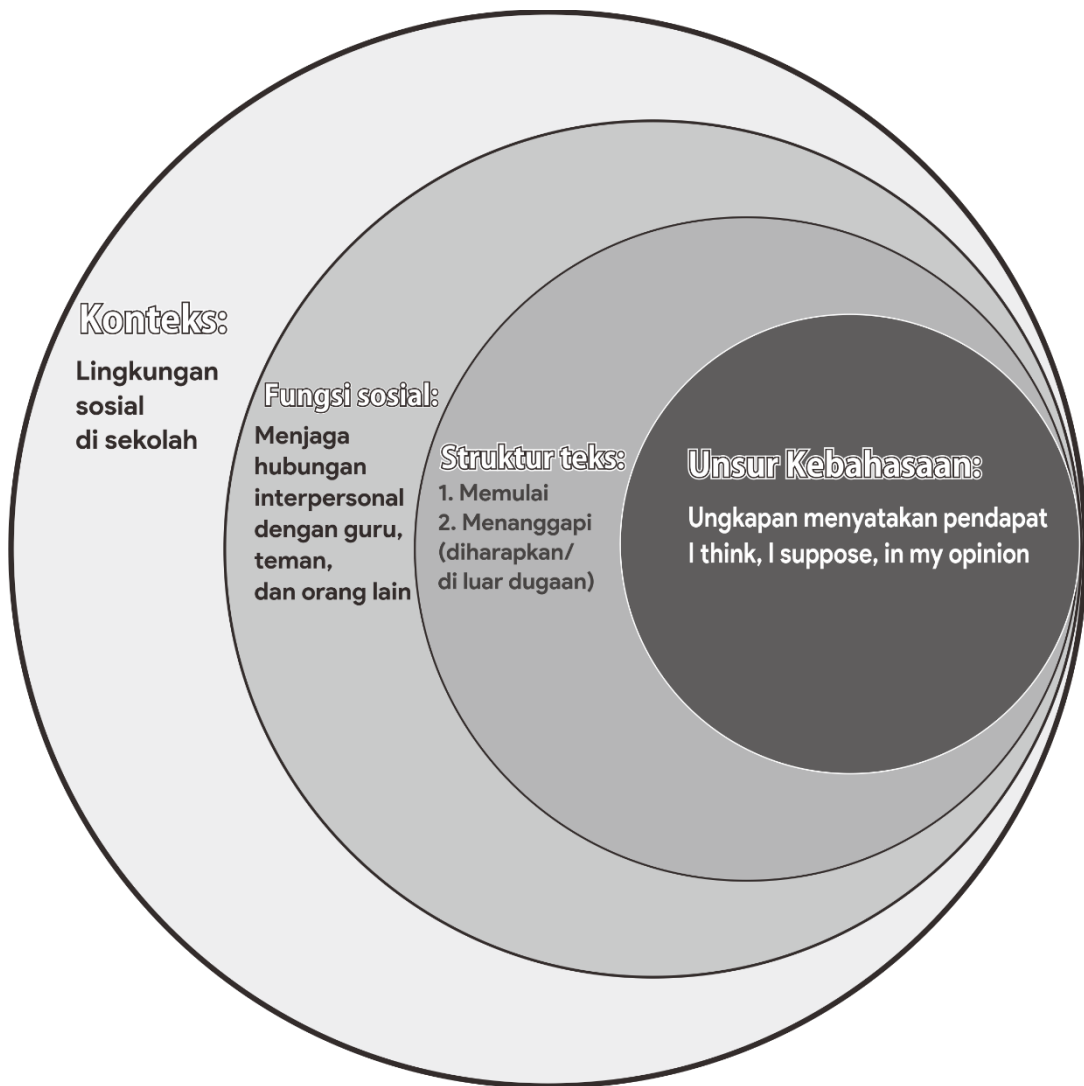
Konteks:

Lingkungan sosial di sekolah

Fungsi sosial:

Menjaga hubungan interpersonal dengan guru, teman, dan orang lain

Struktur teks:

1. Memulai
2. Menanggapi (diharapkan/ di luar dugaan)

Unsur Kebahasaan:

Ungkapan menyatakan pendapat
I think, I suppose, in my opinion